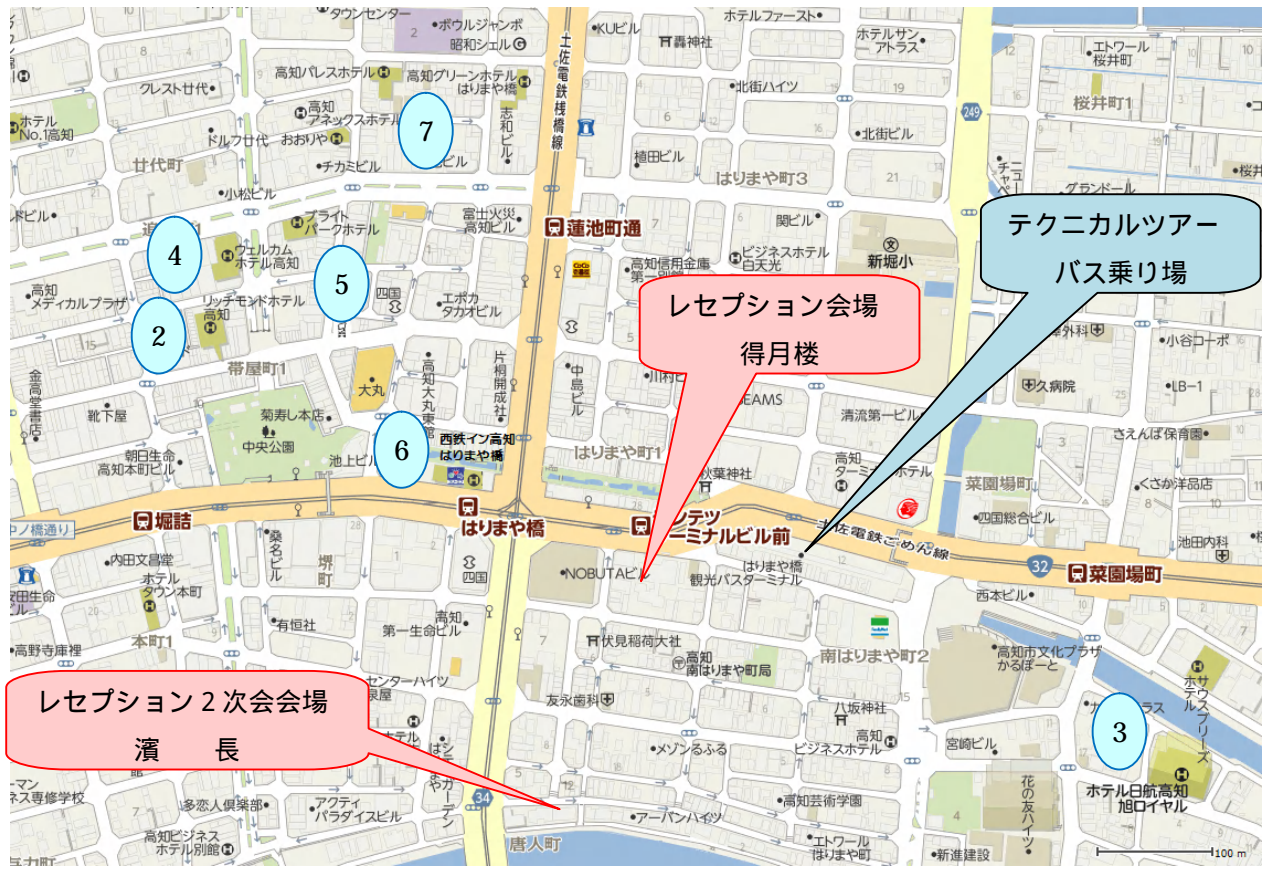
タウンセンター
ボウルジャンボ
昭和シェル
KUビル
轟神社
ホテルファースト
ホテルサンアトラス
エトワール桜井町
高知パレスホテル
高知グリーンホテルはりまや橋
志和ビル
北街ハイツ
桜井町1
クレスト廿代
ホテルNo.1高知
高知アネックスホテル
ドルフ廿代
おおりや
チカミビル
7
北街ビル
249
土佐電鉄桟橋線
植田ビル
はりまや町3
廿代町
小松ビル
ブライトパークホテル
富士火災高知ビル
関ビル
蓮池町通
ビジネスホテル白天光
新堀小
テクニカルツアー
バス乗り場
4
ウェルカムホテル高知
5
高知信用金庫
高知メディカルプラザ
リッチモンドホテル高知
四国
エポカタカオビル
レセプション会場
得月楼
2
帯屋町1
高知大丸東館
片桐開成社
中島ビル
外科
小谷コーポ
金高堂書店
靴下屋
大丸
久病院
LB-1
菊寿し本店
中央公園
6
西鉄イン高知はりまや橋
BEAMS
清流第一ビル
さえんば保育園
朝日生命高知本町ビル
池上ビル
はりまや町1
高知ターミナルホテル
菜園場町
くさか洋品店
ノ橋通り
堀詰
はりまや橋
トデンテツターミナルビル前
秋葉神社
土佐電鉄ごめん線
四国総合ビル
池田内科
内田文昌堂
桑名ビル
堺町
四国
NOBUTAビル
はりまや橋観光バスターミナル
32
菜園場町
ホテルタウン本町
西本ビル
本町1
有恒社
第一生命ビル
高知
伏見稲荷大社
高知南はりまや局
南はりまや町2
高知市文化プラザかるぽーと
高野寺庫裡
7
センターハイツ
友永歯科
八坂神社
ホテルサウスブリーズ
レセプション2次会会場
濱　　長
メゾンるふる
高知ビジネスホテル
3
宮崎ビル
ネス専修学校
多恋人倶楽部
アクティパラダイスビル
34
高知芸術学園
花の友ハイツ
ホテル日航高知旭ロイヤル
高知ビジネスホテル別館
唐人町
アーバンハイツ
エトワールはりまや町
新進建設
100 m